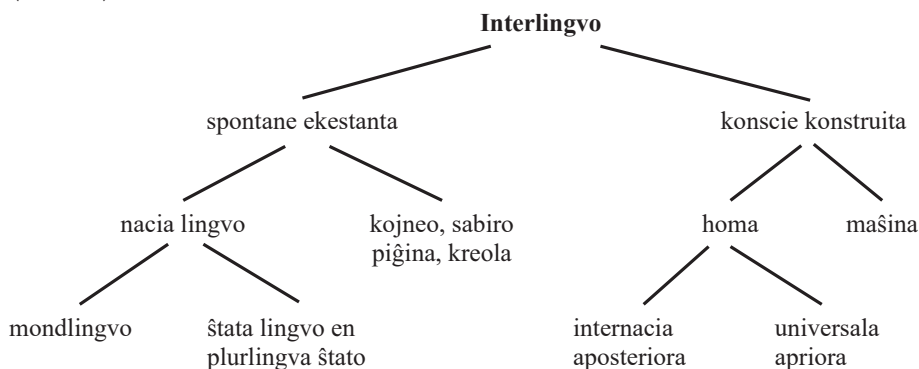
Interlingvo

spontane ekestanta

konscie konstruita

nacia lingvo

kojneo, sabiro piĝina, kreola

homa

maŝina

mondlingvo

ŝtata lingvo en plurlingva ŝtato

internacia aposteriora

universala apriora